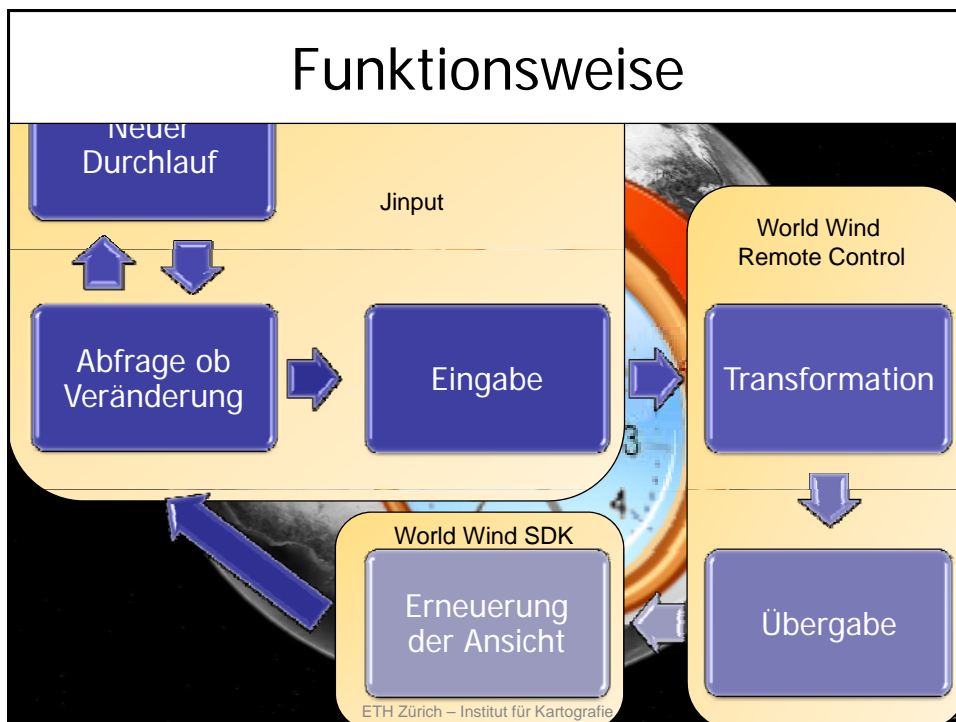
Funktionsweise

Neuer Durchlauf

Jinput

Abfrage ob Veränderung

Eingabe

World Wind Remote Control

Transformation

Übergabe

World Wind SDK

Erneuerung der Ansicht

ETH Zürich – Institut für Kartografie